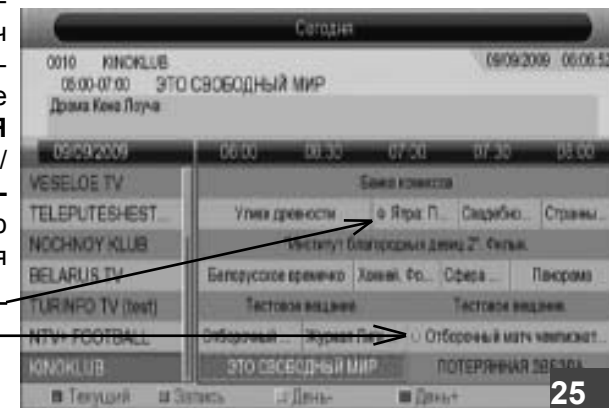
Сегодня

0010 KINOKLUB 09/09/2009 06:06:52
06:00-07:00 ЭТО СВОБОДНЫЙ МИР
Драма Кена Лоуча

| 09/09/2009 | 06:00 | 06:30 | 07:00 | 07:30 | 08:00 |
|---|---|---|---|---|---|
| VESELOE TV | Банка комиксов | | | | |
| TELEPUTESHEST... | Улики древности | Ягра: П... | Свадебно... | Страны... | |
| NOCHNOY KLUB | Институт благородных девиц 2". Фильм. | | | | |
| BELARUS TV | Белорусское времечко | Хоккей. Фо... | Сфера ... | Панорама | |
| TURINFO TV (test) | Тестовое вещание | | Тестовое вещание | | |
| NTV+ FOOTBALL | Отборочный... | Журнал Лиги... | Отборочный матч чемпионат... | | |
| KINOKLUB | ЭТО СВОБОДНЫЙ МИР | | ПОТЕРЯННАЯ ЗВЕЗДА | | |

Текущий Запись День- День+

25